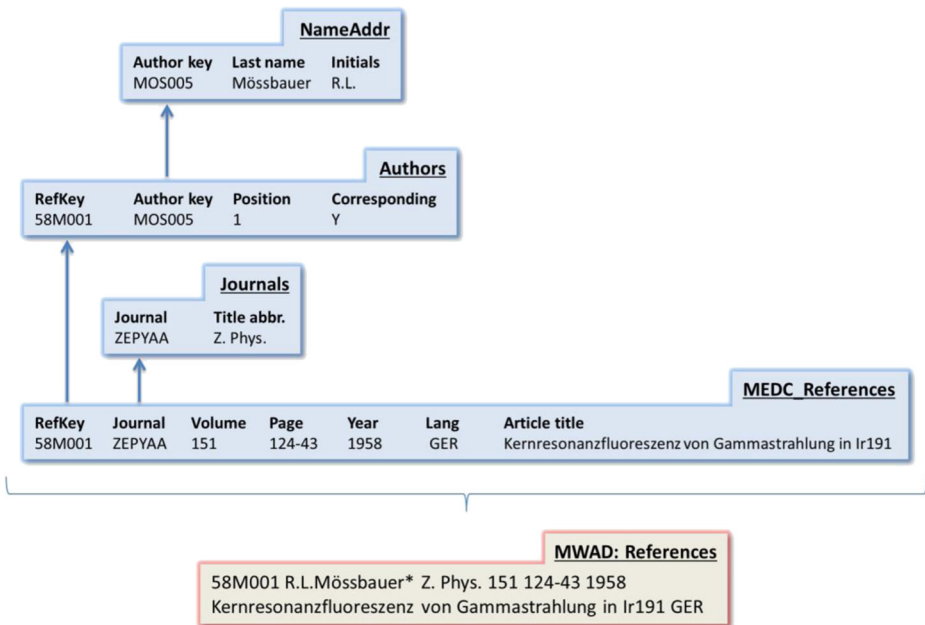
NameAddr

| Author key | Last name | Initials |
|---|---|---|
| MOS005 | Mössbauer | R.L. |

Authors

| RefKey | Author key | Position | Corresponding |
|---|---|---|---|
| 58M001 | MOS005 | 1 | Y |

Journals

| Journal | Title abbr. |
|---|---|
| ZEPYAA | Z. Phys. |

MEDC_References

| RefKey | Journal | Volume | Page | Year | Lang | Article title |
|---|---|---|---|---|---|---|
| 58M001 | ZEPYAA | 151 | 124-43 | 1958 | GER | Kernresonanzfluoreszenz von Gammastrahlung in Ir191 |

MWAD: References

58M001 R.L.Mössbauer* Z. Phys. 151 124-43 1958 Kernresonanzfluoreszenz von Gammastrahlung in Ir191 GER